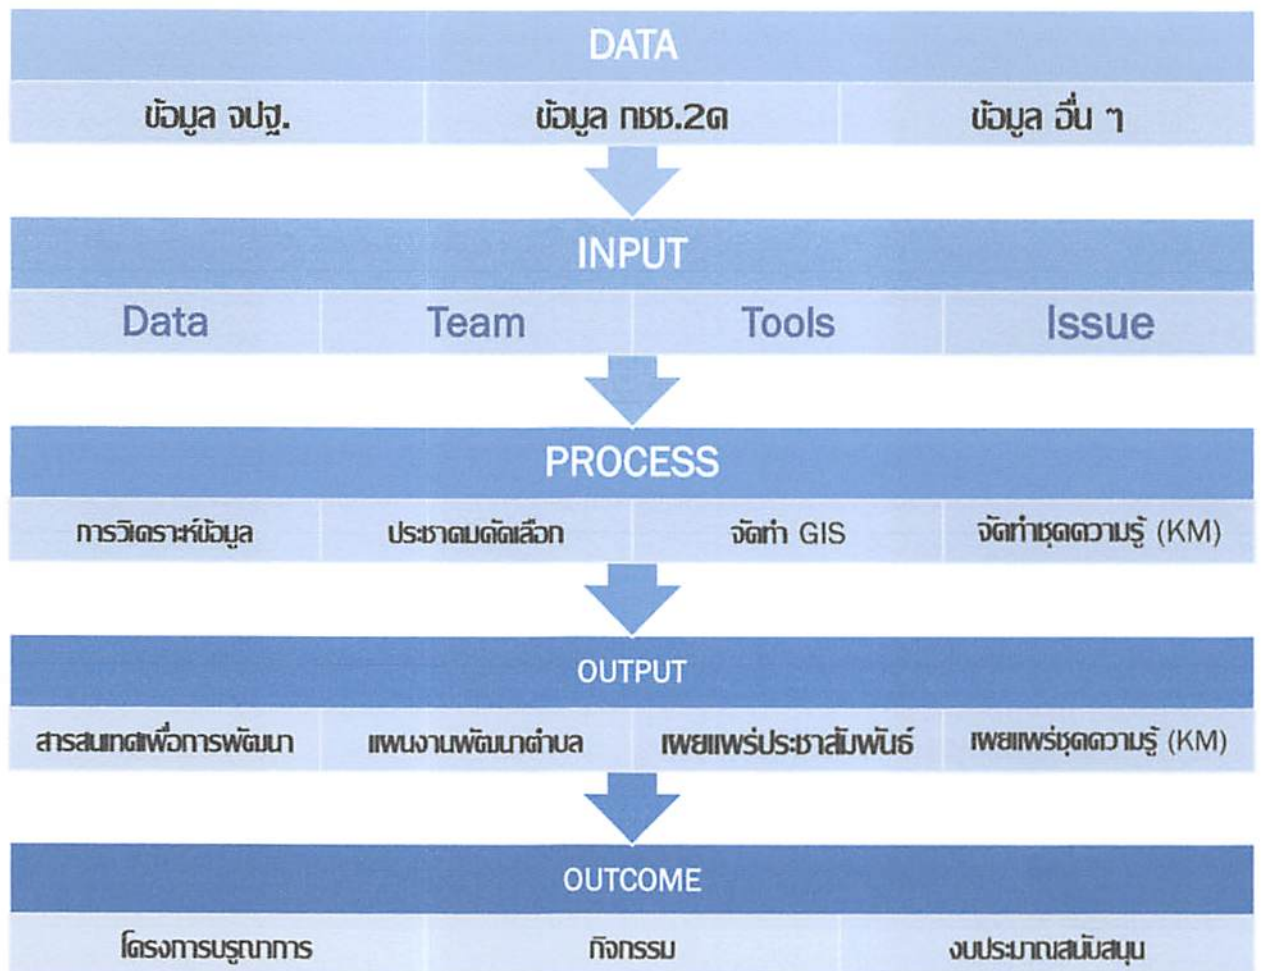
DATA

ข้อมูล จปฐ. | ข้อมูล กชช.2ค | ข้อมูล อื่น ๆ

INPUT

Data | Team | Tools | Issue

PROCESS

การวิเคราะห์ข้อมูล | ประชาคมคัดเลือก | จัดทำ GIS | จัดทำชุดความรู้ (KM)

OUTPUT

สารสนเทศเพื่อการพัฒนา | แผนงานพัฒนาตำบล | เผยแพร่ประชาสัมพันธ์ | เผยแพร่ชุดความรู้ (KM)

OUTCOME

โครงการบูรณาการ | กิจกรรม | งบประมาณสนับสนุน